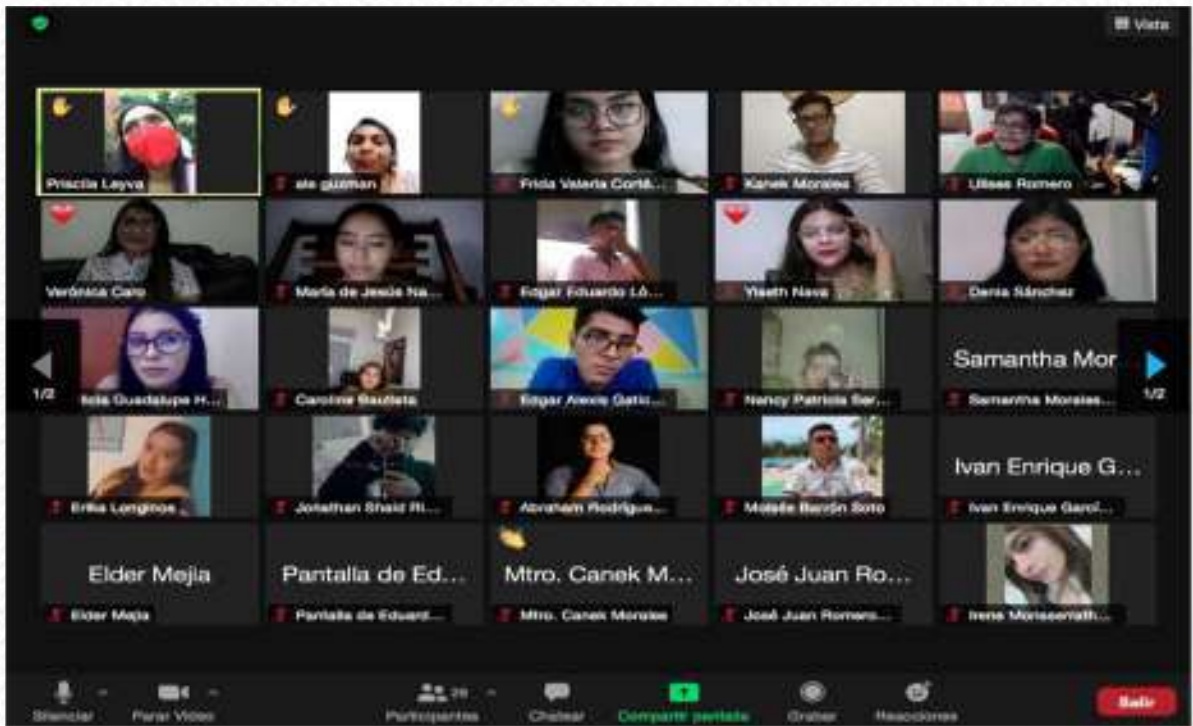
Vista

Priscila Leyva
ale guzman
Frida Valeria Corté...
Kanek Morales
Ulises Romero
Verónica Caro
María de Jesús Na...
Edgar Eduardo Ló...
Yiseth Nava
Denis Sánchez
1/2
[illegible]la Guadalupe H...
Caroline Bautista
Edgar Alexis Gati...
Nancy Patricia Ser...
Samantha Mor
Samantha Morales...
1/2
Erika Longinos
Jonathan Shaid Ri...
Abraham Rodrígue...
Moisés Barrón Soto
Ivan Enrique G...
Ivan Enrique Garci...
Elder Mejía
Elder Mejia
Pantalla de Ed...
Pantalla de Eduard...
Mtro. Canek M...
Mtro. Canek Morales
José Juan Ro...
José Juan Romero...
Irene Monserrath...

Silenciar
Parar Video
Participantes
Chatear
Compartir pantalla
Grabar
Reacciones
Salir